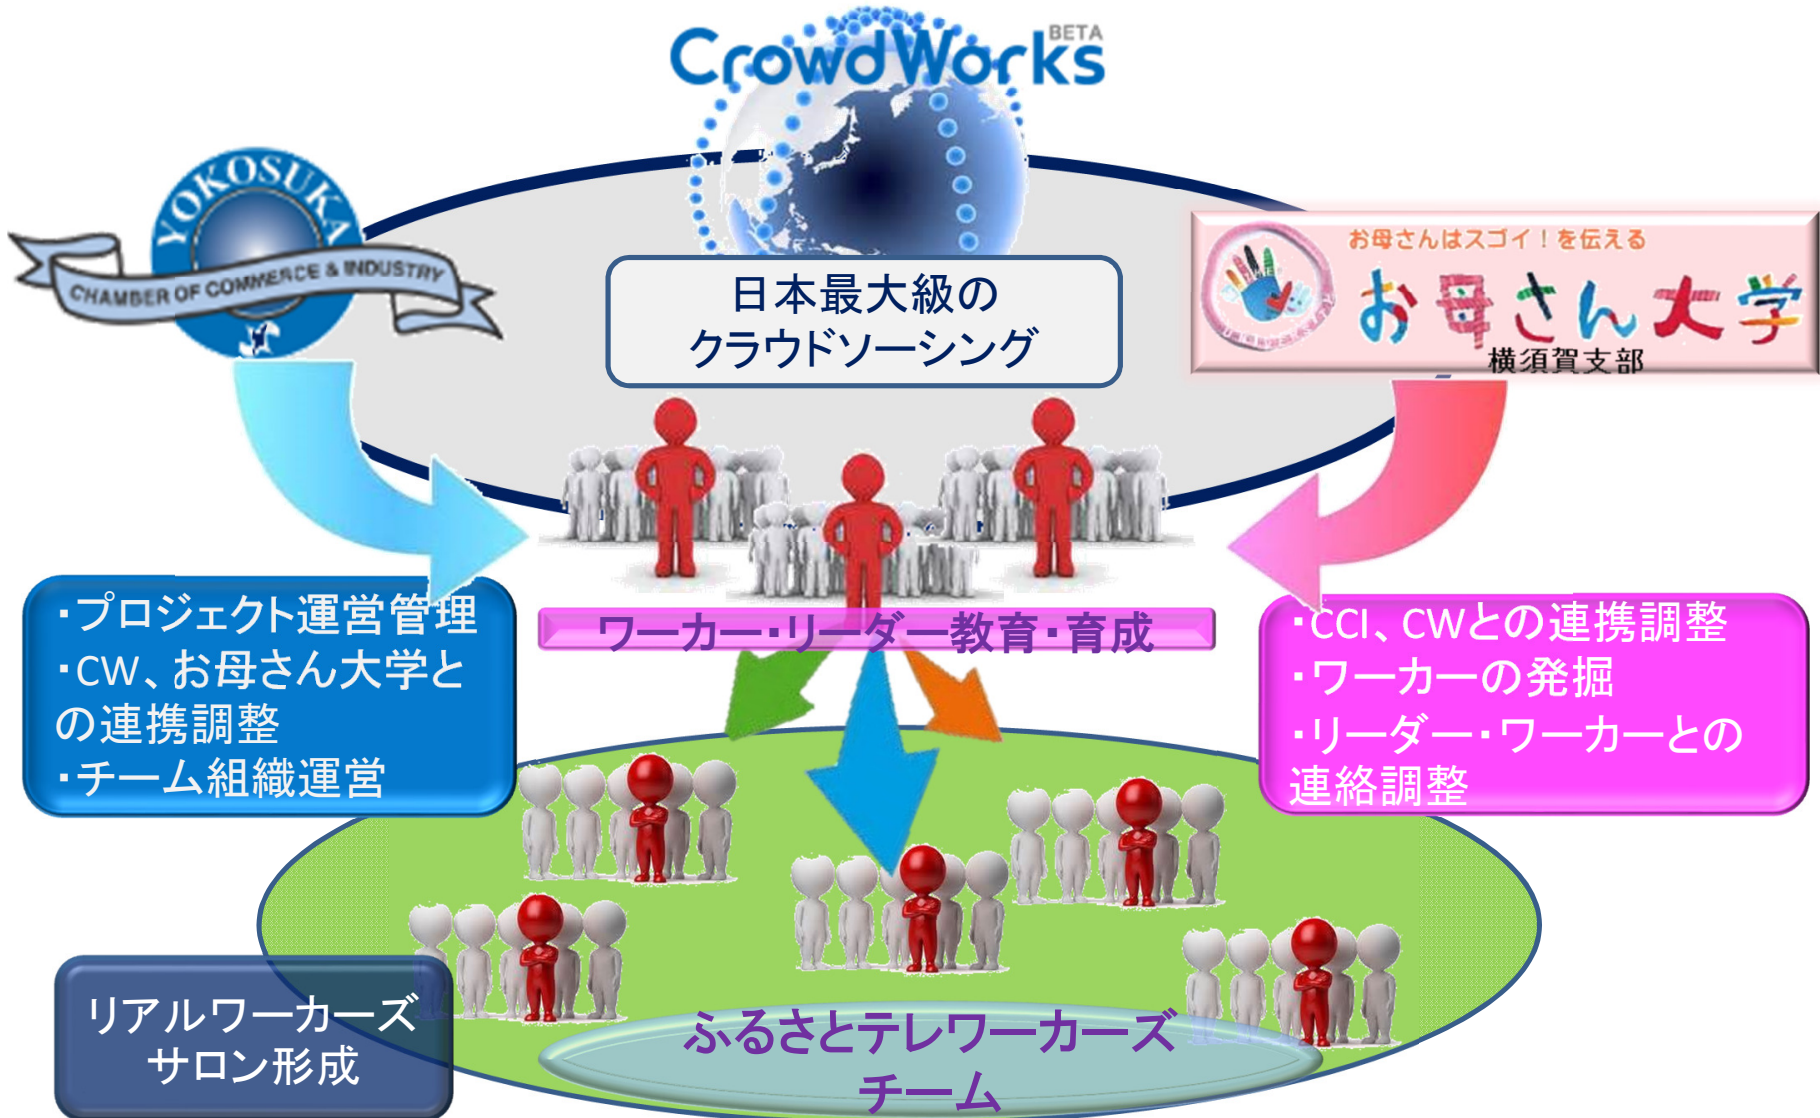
CrowdWorks BETA

YOKOSUKA
CHAMBER OF COMMERCE & INDUSTRY

日本最大級の
クラウドソーシング

お母さんはスゴイ！を伝える
お母さん大学
横須賀支部

ワーカー・リーダー教育・育成

・プロジェクト運営管理
・CW、お母さん大学との連携調整
・チーム組織運営

・CCI、CWとの連携調整
・ワーカーの発掘
・リーダー・ワーカーとの連絡調整

リアルワーカーズ
サロン形成

ふるさとテレワーカーズ
チーム